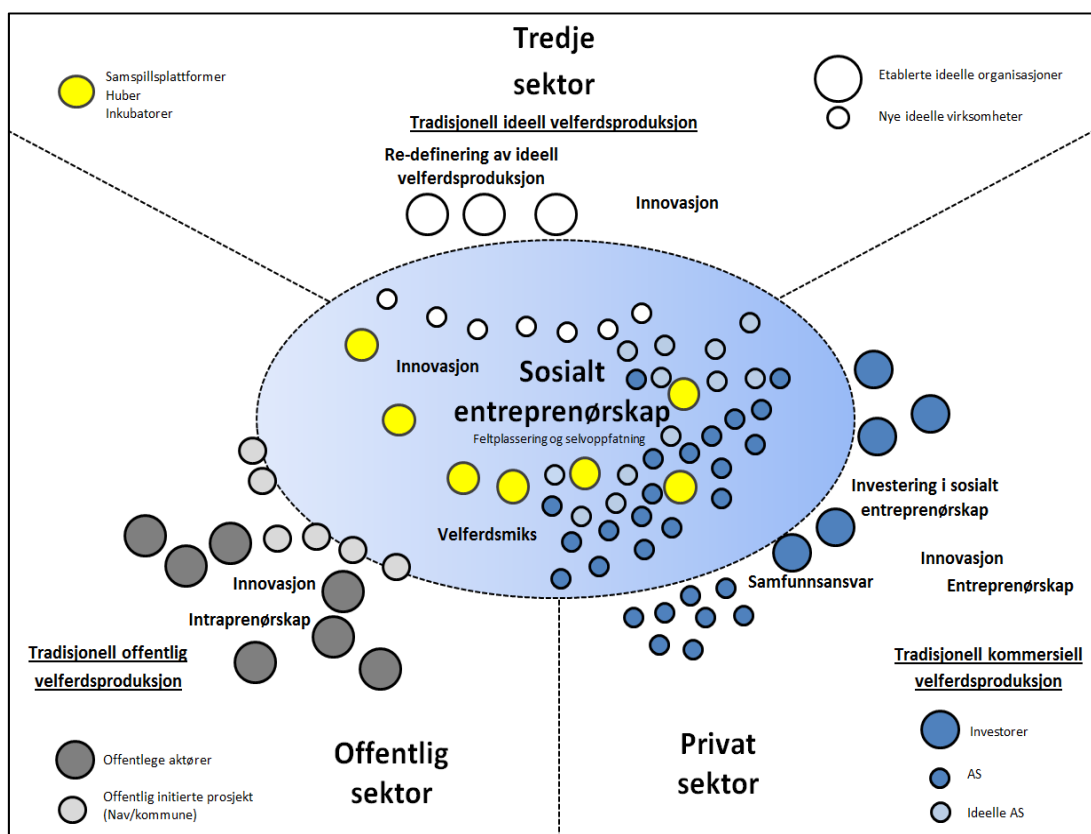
Tredje sektor

Samspillsplattformer
Huber
Inkubatorer

Etablerte ideelle organisasjoner
Nye ideelle virksomheter

Tradisjonell ideell velferdsproduksjon

Re-definering av ideell velferdsproduksjon

Innovasjon

Innovasjon

Sosialt entreprenørskap
Feltplassering og selvoppfatning

Velferdsmiks

Investering i sosialt entreprenørskap

Innovasjon
Entreprenørskap

Samfunnsansvar

Innovasjon
Intraprenørskap

Tradisjonell offentlig velferdsproduksjon

Tradisjonell kommersiell velferdsproduksjon

Investorer
AS
Ideelle AS

Offentlege aktører
Offentlig initierte prosjekt (Nav/kommune)

Offentlig sektor

Privat sektor